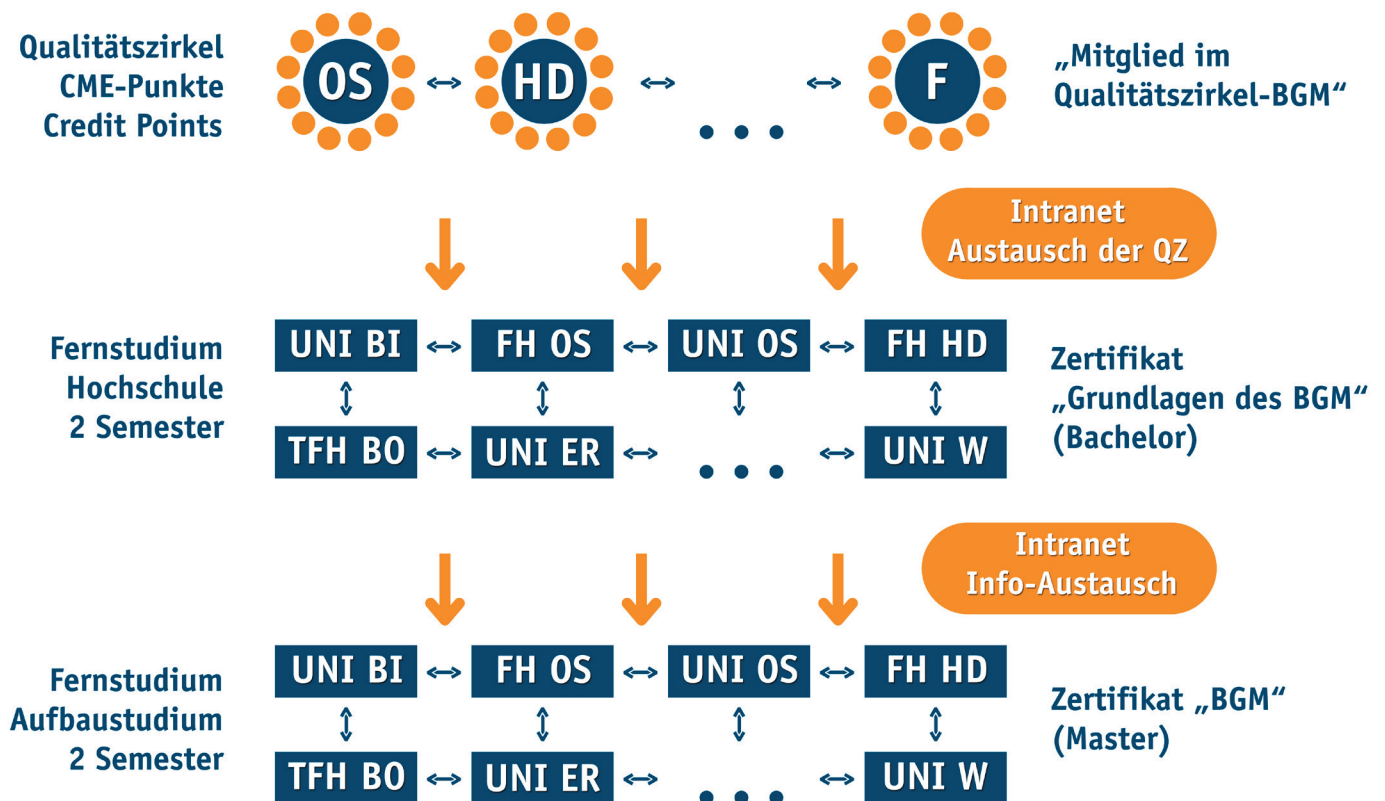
Qualitätszirkel
CME-Punkte
Credit Points

OS ↔ HD ↔ . . . ↔ F

„Mitglied im Qualitätszirkel-BGM“

Intranet
Austausch der QZ

Fernstudium
Hochschule
2 Semester

UNI BI ↔ FH OS ↔ UNI OS ↔ FH HD
TFH BO ↔ UNI ER ↔ . . . ↔ UNI W

Zertifikat
„Grundlagen des BGM“
(Bachelor)

Intranet
Info-Austausch

Fernstudium
Aufbaustudium
2 Semester

UNI BI ↔ FH OS ↔ UNI OS ↔ FH HD
TFH BO ↔ UNI ER ↔ . . . ↔ UNI W

Zertifikat „BGM“
(Master)